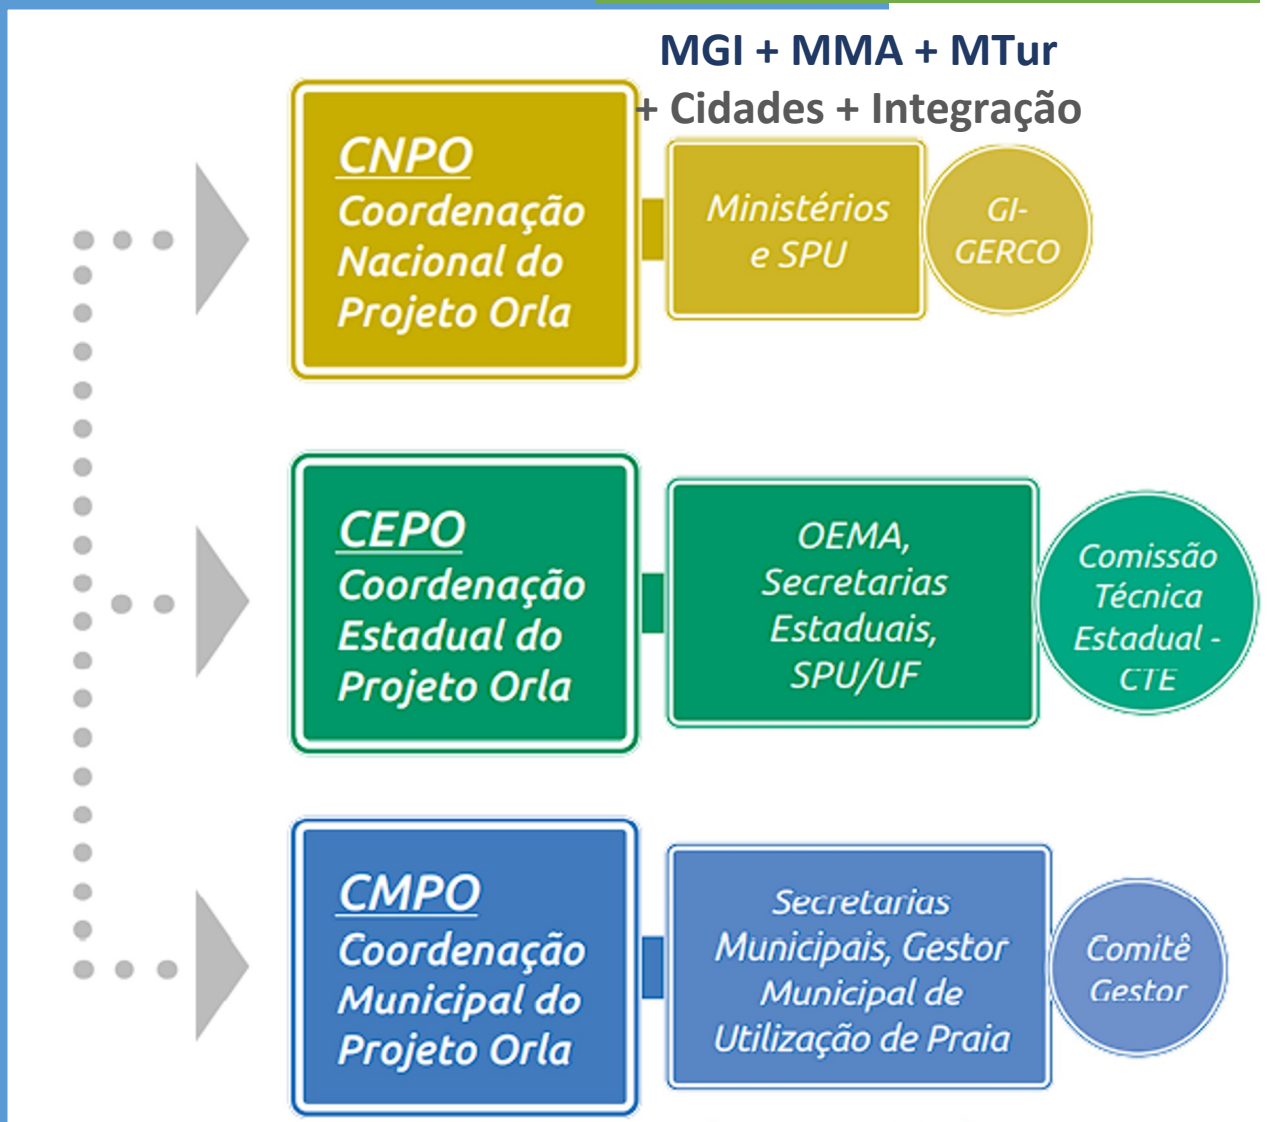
MGI + MMA + MTur
+ Cidades + Integração

CNPO
Coordenação Nacional do Projeto Orla

Ministérios e SPU

GI-GERCO

CEPO
Coordenação Estadual do Projeto Orla

OEMA, Secretarias Estaduais, SPU/UF

Comissão Técnica Estadual - CTE

CMPO
Coordenação Municipal do Projeto Orla

Secretarias Municipais, Gestor Municipal de Utilização de Praia

Comitê Gestor